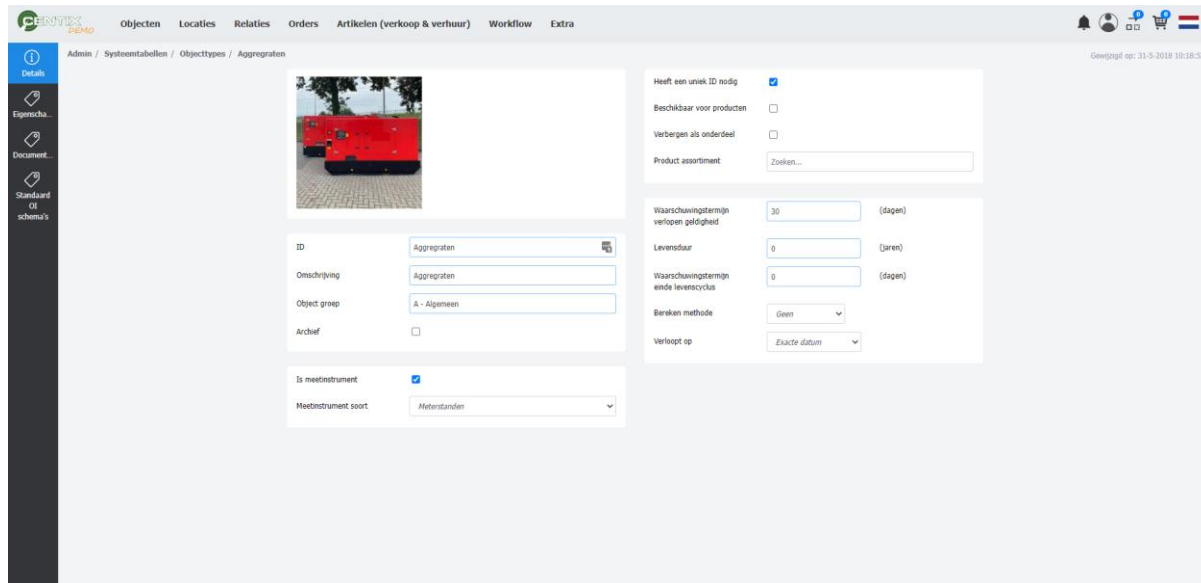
CENTIX DEMO

Objecten Locaties Relaties Orders Artikelen (verkoop & verhuur) Workflow Extra

0 0

Details

Eigenscha...

Document...

Standaard OI schema's

Admin / Systeemtabellen / Objecttypes / Aggregraten

Gewijzigd op: 31-5-2018 10:18:5

ID Aggregraten

Omschrijving Aggregraten

Object groep A - Algemeen

Archief

Is meetinstrument

Meetinstrument soort Meterstanden

Heeft een uniek ID nodig

Beschikbaar voor producten

Verbergen als onderdeel

Product assortiment Zoeken...

Waarschuwingstermijn verlopen geldigheid 30 (dagen)

Levensduur 0 (jaren)

Waarschuwingstermijn einde levenscyclus 0 (dagen)

Bereken methode Geen

Verloopt op Exacte datum